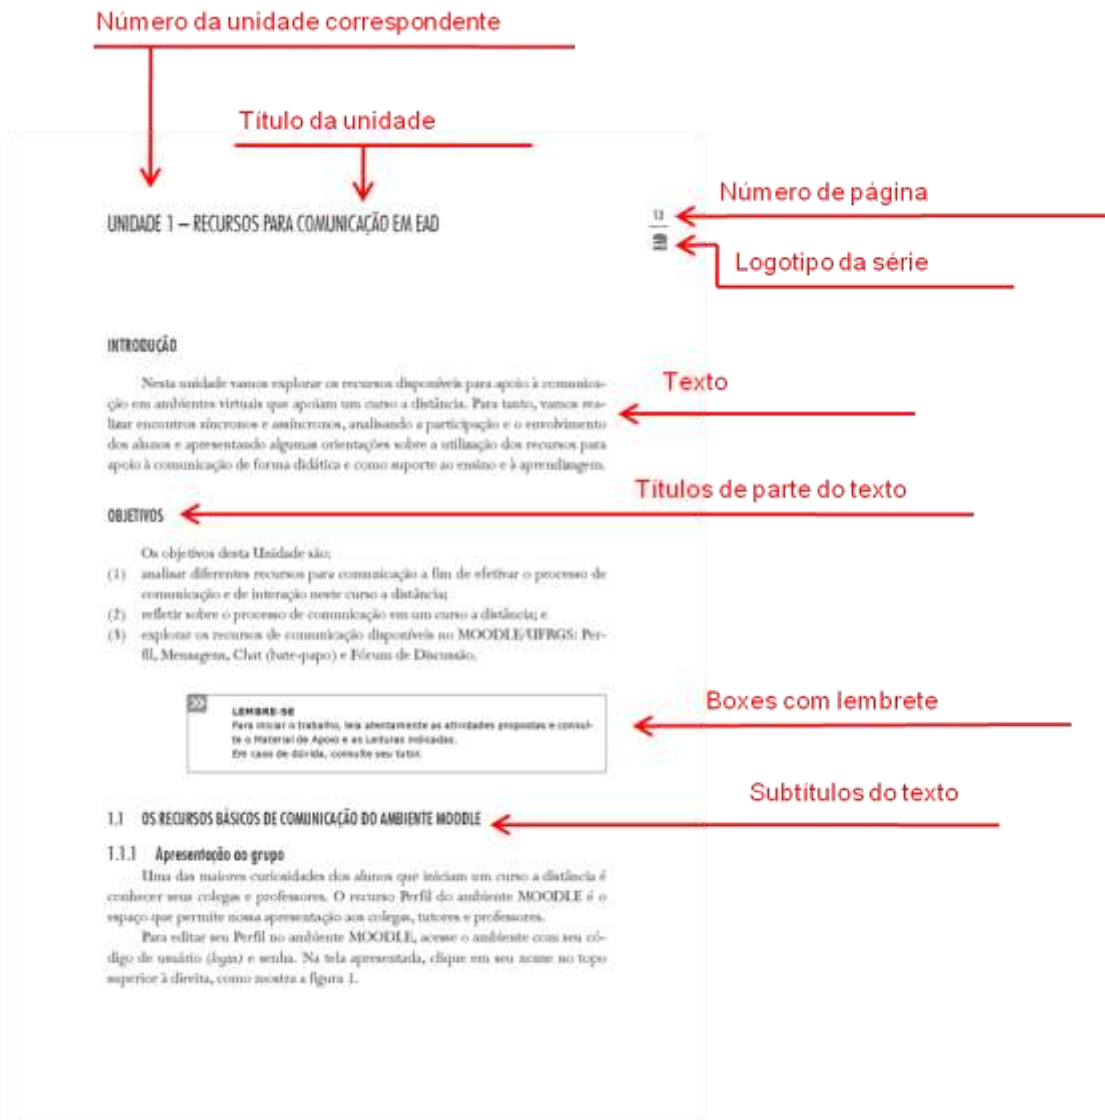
Número da unidade correspondente

Título da unidade

UNIDADE 1 – RECURSOS PARA COMUNICAÇÃO EM EAD

Número de página

13

EAD

Logotipo da série

INTRODUÇÃO

Nesta unidade vamos explorar os recursos disponíveis para apoio à comunicação em ambientes virtuais que apoiam um curso a distância. Para tanto, vamos realizar encontros síncronos e assíncronos, analisando a participação e o envolvimento dos alunos e apresentando algumas orientações sobre a utilização dos recursos para apoio à comunicação de forma didática e como suporte ao ensino e à aprendizagem.

Texto

Títulos de parte do texto

OBJETIVOS

Os objetivos desta Unidade são:
(1) analisar diferentes recursos para comunicação a fim de efetivar o processo de comunicação e de interação neste curso a distância;
(2) refletir sobre o processo de comunicação em um curso a distância; e
(3) explorar os recursos de comunicação disponíveis no MOODLE/UFRGS: Perfil, Mensagens, Chat (bate-papo) e Fórum de Discussão.

LEMBRE-SE
Para iniciar o trabalho, leia atentamente as atividades propostas e consulte o Material de Apoio e as Leituras indicadas.
Em caso de dúvida, consulte seu tutor.

Boxes com lembrete

Subtítulos do texto

1.1 OS RECURSOS BÁSICOS DE COMUNICAÇÃO DO AMBIENTE MOODLE

1.1.1 Apresentação ao grupo

Uma das maiores curiosidades dos alunos que iniciam um curso a distância é conhecer seus colegas e professores. O recurso Perfil do ambiente MOODLE é o espaço que permite nossa apresentação aos colegas, tutores e professores.

Para editar seu Perfil no ambiente MOODLE, acesse o ambiente com seu código de usuário (login) e senha. Na tela apresentada, clique em seu nome no topo superior à direita, como mostra a figura 1.